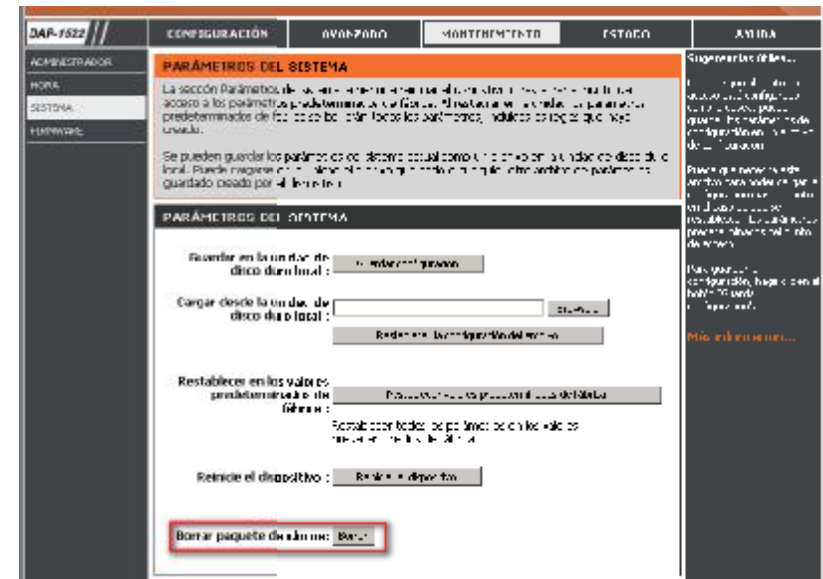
DAP-1522

CONFIGURACIÓN | AVANZADO | MANTENIMIENTO | ESTADO | AYUDA

ADMINISTRADOR
HORA
SISTEMA
FIRMWARE

PARÁMETROS DEL SISTEMA

La sección Parámetros del sistema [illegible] acceso a los parámetros predeterminados de fábrica. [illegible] predeterminados de fábrica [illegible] todos los parámetros, incluidos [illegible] creado.

Se pueden guardar los parámetros del sistema actual como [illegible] unidad de disco duro local. Puede cargarse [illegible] guardado creado por el dispositivo.

PARÁMETROS DEL SISTEMA

Guardar en la unidad de disco duro local : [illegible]

Cargar desde la unidad de disco duro local : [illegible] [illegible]

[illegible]

Restablecer en los valores predeterminados de fábrica : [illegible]

Restablecer todos los parámetros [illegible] de fábrica.

Reinicie el dispositivo : Reiniciar el dispositivo

Borrar paquete de idioma : Borrar

Sugerencias útiles...

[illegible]

Más información...